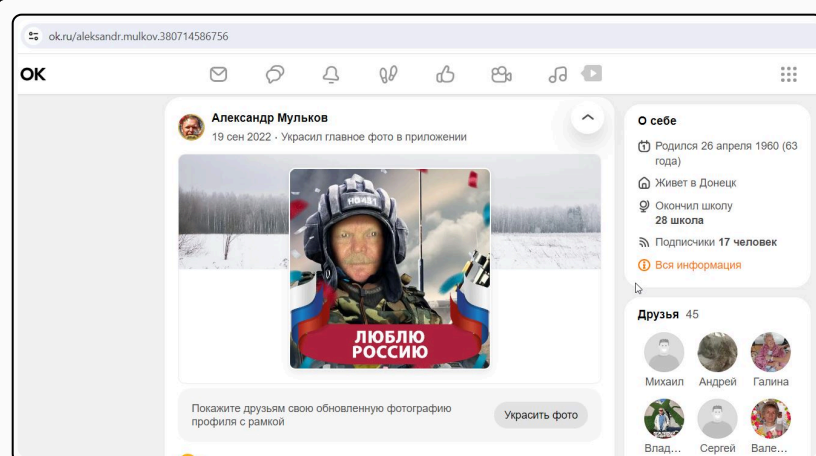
ok.ru/aleksandr.mulkov.380714586756

OK

Александр Мульков
19 сен 2022 · Украсил главное фото в приложении

НБ451

ЛЮБЛЮ РОССИЮ

Покажите друзьям свою обновленную фотографию профиля с рамкой

Украсить фото

О себе

Родился 26 апреля 1960 (63 года)

Живет в Донецк

Окончил школу
28 школа

Подписчики 17 человек

Вся информация

Друзья 45

Михаил
Андрей
Галина
Влад...
Сергей
Вале...